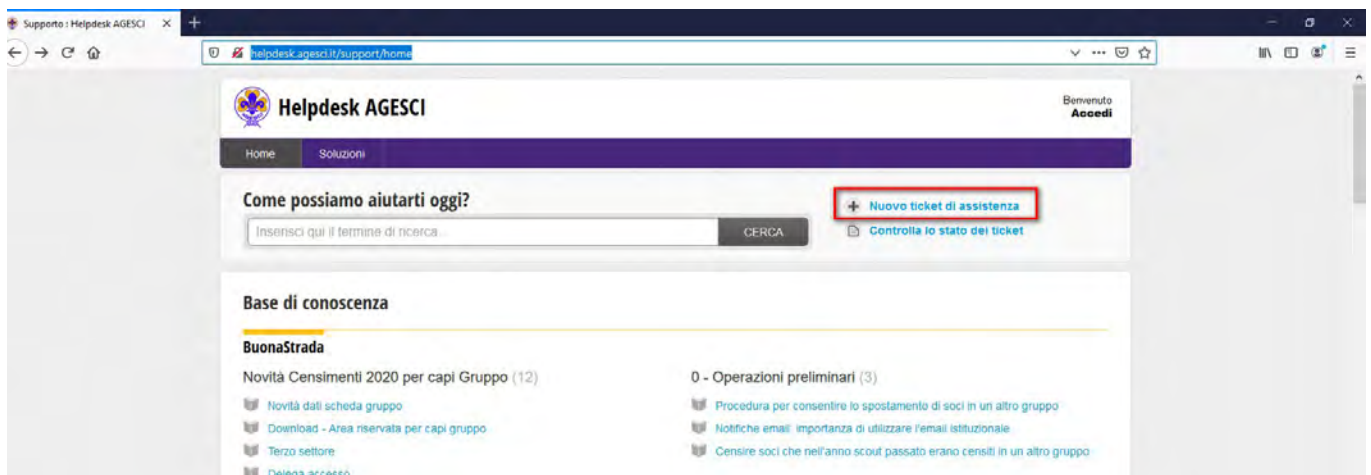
Supporto : Helpdesk AGESCI

helpdesk.agesci.it/support/home

Helpdesk AGESCI

Benvenuto
Accedi

Home Soluzioni

Come possiamo aiutarti oggi?

Inserisci qui il termine di ricerca...

CERCA

Nuovo ticket di assistenza

Controlla lo stato dei ticket

Base di conoscenza

BuonaStrada

Novità Censimenti 2020 per capi Gruppo (12)

Novità dati scheda gruppo

Download - Area riservata per capi gruppo

Terzo settore

Delega accesso

0 - Operazioni preliminari (3)

Procedura per consentire lo spostamento di soci in un altro gruppo

Notifiche email: importanza di utilizzare l'email istituzionale

Censire soci che nell'anno scout passato erano censiti in un altro gruppo